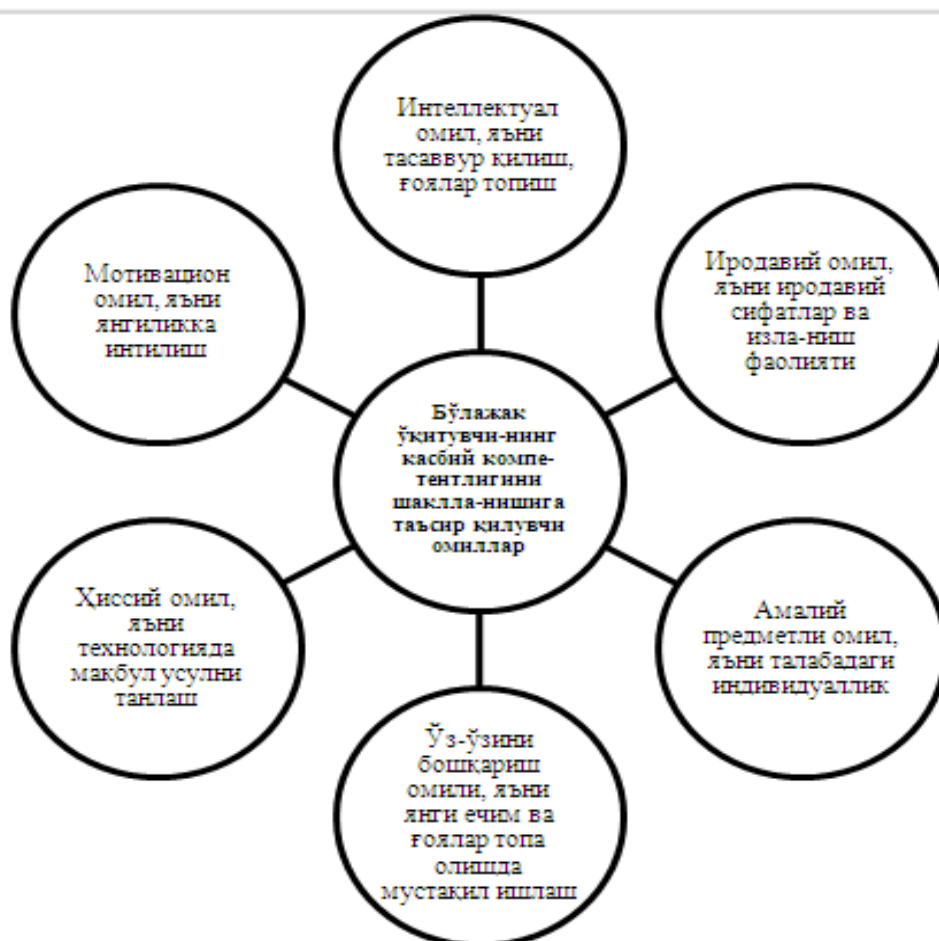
Интеллектуал омил, яъни тасаввур қилиш, ғоялар топиш

Мотивацион омил, яъни янгиликка интилиш

Иродавий омил, яъни иродавий сифатлар ва изла-ниш фаолияти

Бўлажак ўқитувчи-нинг касбий компе-тентлигини шаклла-нишига таъсир қилувчи омиллар

Ҳиссий омил, яъни технологияда мақбул усулни танлаш

Амалий предметли омил, яъни талабадаги индивидуаллик

Ўз-ўзини бошқариш омили, яъни янги ечим ва ғоялар топа олишда мустақил ишлаш